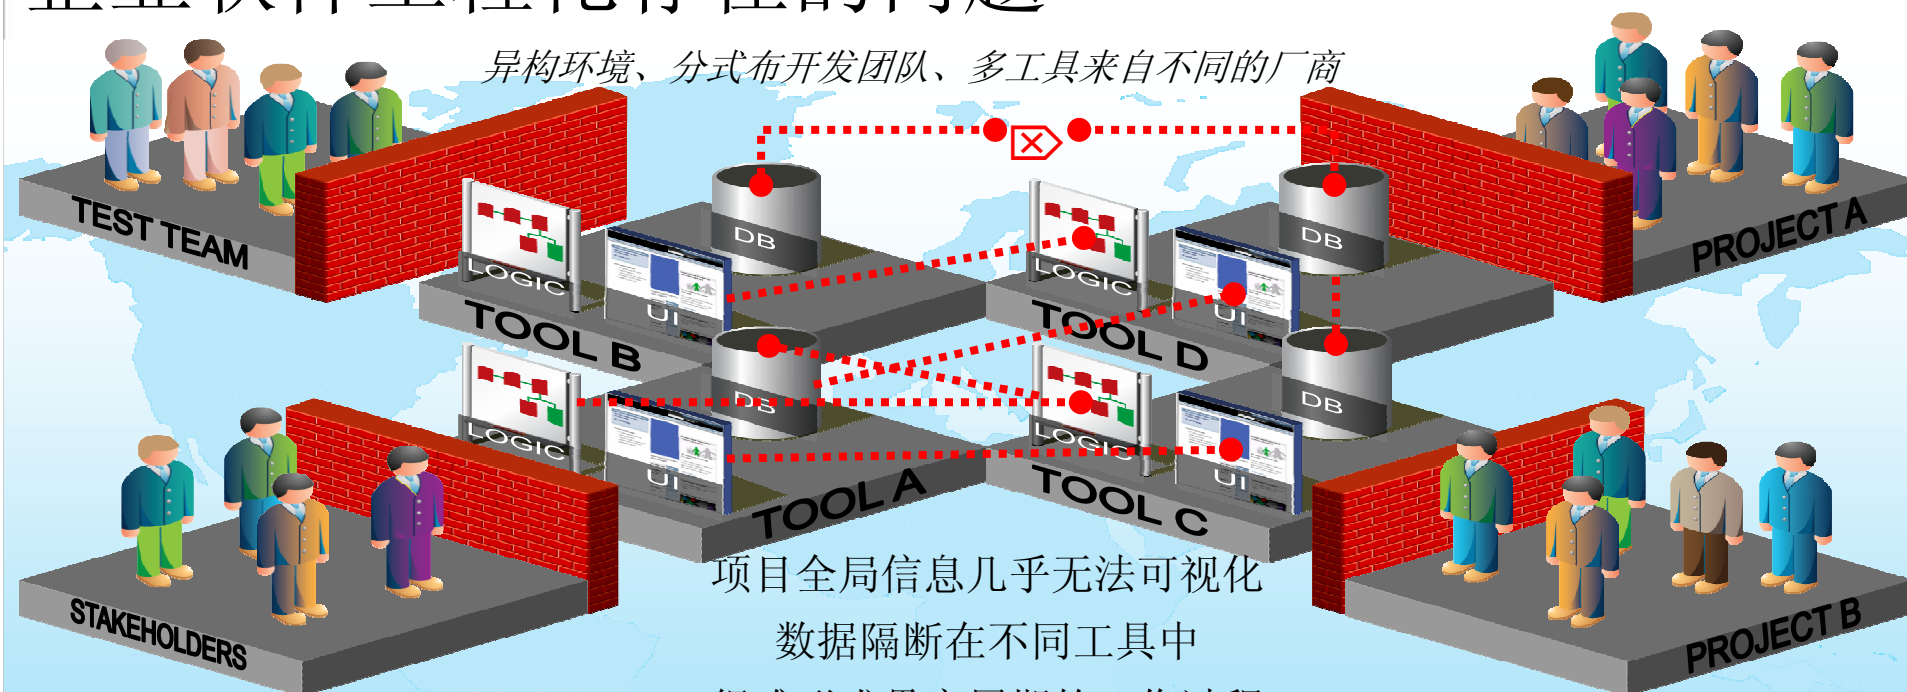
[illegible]

异构环境、分式布开发团队、多工具来自不同的厂商

TEST TEAM

PROJECT A

DB

DB

LOGIC

UI

TOOL B

LOGIC

UI

TOOL D

DB

DB

LOGIC

UI

TOOL A

LOGIC

UI

TOOL C

STAKEHOLDERS

PROJECT B

项目全局信息几乎无法可视化

数据隔断在不同工具中

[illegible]